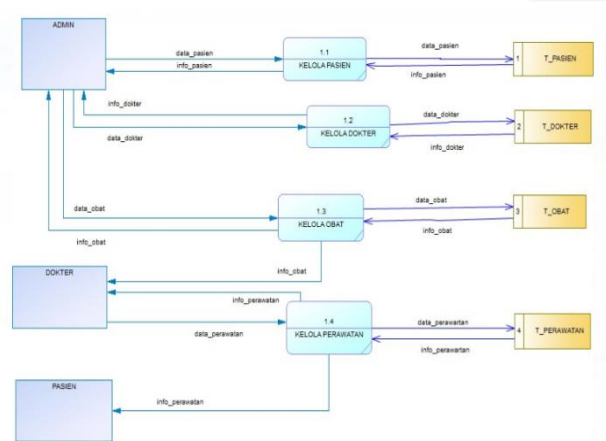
ADMIN

data_pasien
info_pasien

1.1
KELOLA PASIEN

data_pasien
info_pasien

1 T_PASIEN

info_dokter
data_dokter

1.2
KELOLA DOKTER

data_dokter
info_dokter

2 T_DOKTER

data_obat
info_obat

1.3
KELOLA OBAT

data_obat
info_obat

3 T_OBAT

DOKTER

info_obat
info_perawatan
data_perawatan

1.4
KELOLA PERAWATAN

data_perawartan
info_perawartan

4 T_PERAWATAN

PASIEN

info_perawatan